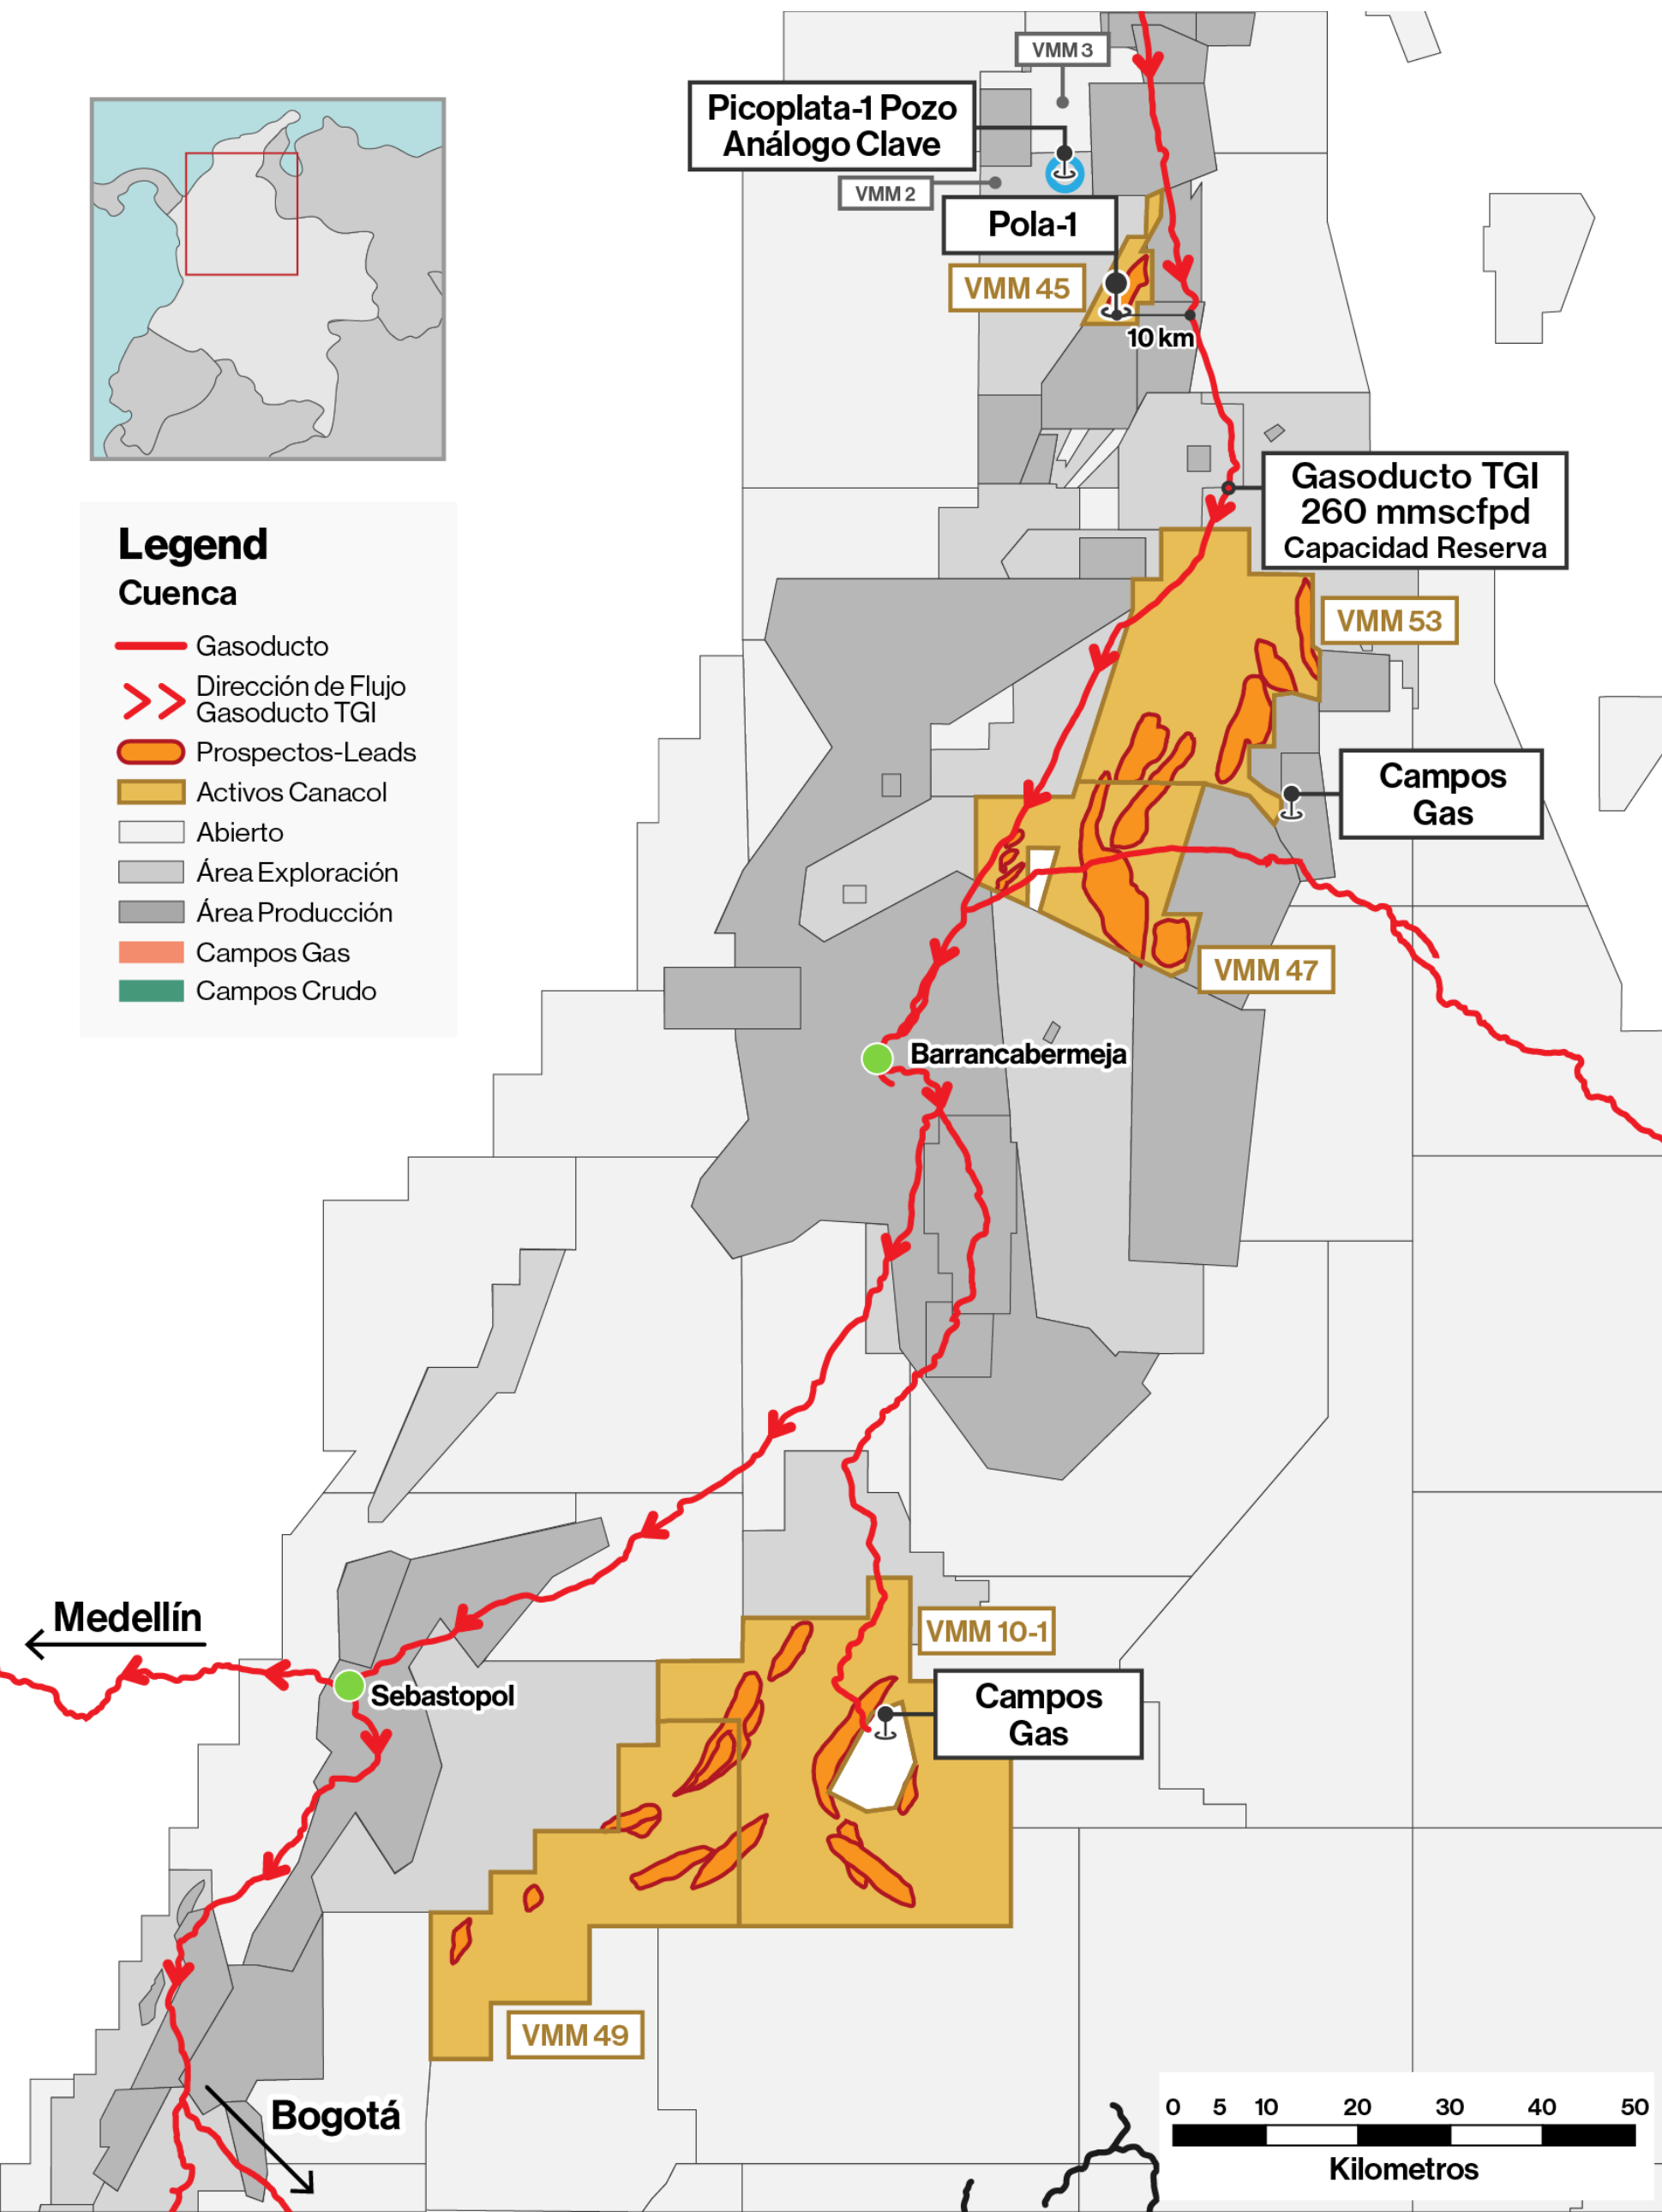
VMM 3

Picoplata-1 Pozo Análogo Clave

VMM 2

Pola-1

VMM 45

10 km

Gasoducto TGI 260 mmscfpd Capacidad Reserva

VMM 53

Campos Gas

VMM 47

Barrancabermeja

Legend
Cuenca
Gasoducto
Dirección de Flujo Gasoducto TGI
Prospectos-Leads
Activos Canacol
Abierto
Área Exploración
Área Producción
Campos Gas
Campos Crudo

Medellín

Sebastopol

VMM 10-1

Campos Gas

VMM 49

Bogotá

0 5 10 20 30 40 50
Kilometros